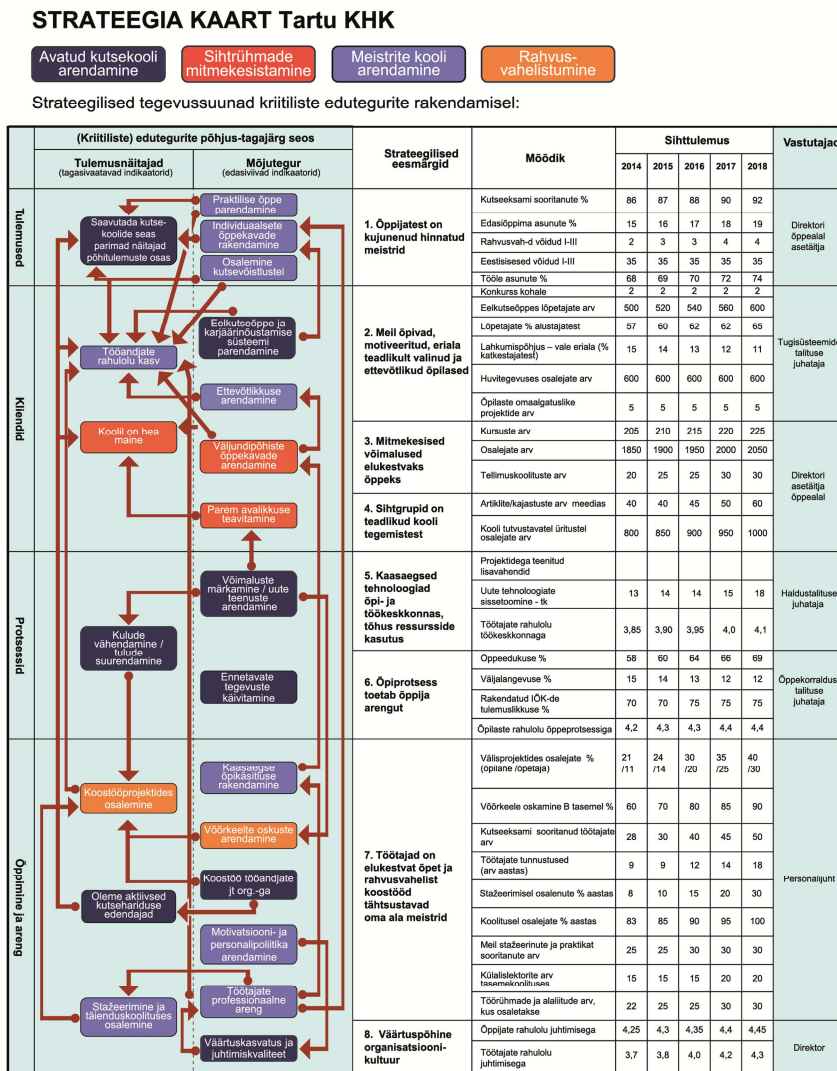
STRATEEGIA KAART Tartu KHK

Avatud kutsekooli arendamine

Sihtrühmade mitmekesistamine

Meistrite kooli arendamine

Rahvusvahelistumine

Strateegilised tegevussuunad kriitiliste edutegurite rakendamisel:

(Kriitiliste) edutegurite põhjus-tagajärg seos

Tulemusnäitajad (tagasivaatavad indikaatorid)

Mõjutegur (edasiviivad indikaatorid)

Tulemused

Saavutada kutsekoolide seas parimad näitajad põhitulemuste osas

Praktilise õppe parendamine

Individuaalsete õppekavade rakendamine

Osalemine kutsevõistlustel

Kliendid

Tööandjate rahulolu kasv

Eelkutseõppe ja karjäärinõustamise süsteemi parendamine

Ettevõtlikkuse arendamine

Koolil on hea maine

Väljundipõhiste õppekavade arendamine

Parem avalikkuse teavitamine

Protsessid

Võimaluste märkamine / uute teenuste arendamine

Kulude vähendamine / tulude suurendamine

Ennetavate tegevuste käivitamine

Õppimine ja areng

Kaasaegse õpikäsitluse rakendamine

Koostööprojektides osalemine

Võõrkeelte oskuste arendamine

Koostöö tööandjate jt org.-ga

Oleme aktiivsed kutsehariduse edendajad

Motivatsiooni- ja personalipoliitika arendamine

Töötajate professionaalne areng

Stažeerimine ja täienduskoolituses osalemine

Väärtuskasvatus ja juhtimiskvaliteet

| Strateegilised eesmärgid | Mõõdik | 2014 | 2015 | 2016 | 2017 | 2018 | Vastutajad |
|---|---|---|---|---|---|---|---|
| 1. Õppijatest on kujunenud hinnatud meistrid | Kutseeksami sooritanute % | 86 | 87 | 88 | 90 | 92 | Direktori õppealal asetäitja |
| | Edasiõppima asunute % | 15 | 16 | 17 | 18 | 19 | |
| | Rahvusvah-d võidud I-III | 2 | 3 | 3 | 4 | 4 | |
| | Eestisisesed võidud I-III | 35 | 35 | 35 | 35 | 35 | |
| | Tööle asunute % | 68 | 69 | 70 | 72 | 74 | |
| 2. Meil õpivad, motiveeritud, eriala teadlikult valinud ja ettevõtlikud õpilased | Konkurss kohale | 2 | 2 | 2 | 2 | 2 | Tugisüsteemide talituse juhataja |
| | Eelkutseõppes lõpetajate arv | 500 | 520 | 540 | 560 | 600 | |
| | Lõpetajate % alustajatest | 57 | 60 | 62 | 62 | 65 | |
| | Lahkumispõhjus – vale eriala (% katkestajatest) | 15 | 14 | 13 | 12 | 11 | |
| | Huvitegevuses osalejate arv | 600 | 600 | 600 | 600 | 600 | |
| | Õpilaste omaalgatuslike projektide arv | 5 | 5 | 5 | 5 | 5 | |
| 3. Mitmekesised võimalused elukestvaks õppeks | Kursuste arv | 205 | 210 | 215 | 220 | 225 | Direktori asetäitja õppealal |
| | Osalejate arv | 1850 | 1900 | 1950 | 2000 | 2050 | |
| | Tellimuskoolituste arv | 20 | 25 | 25 | 30 | 30 | |
| 4. Sihtgrupid on teadlikud kooli tegemistest | Artiklite/kajastuste arv meedias | 40 | 40 | 45 | 50 | 60 | |
| | Kooli tutvustavatel üritustel osalejate arv | 800 | 850 | 900 | 950 | 1000 | |
| 5. Kaasaegsed tehnoloogiad õpi- ja töökeskkonnas, tõhus ressursside kasutus | Projektidega teenitud lisavahendid | | | | | | Haldustalituse juhataja |
| | Uute tehnoloogiate sissetoomine - tk | 13 | 14 | 14 | 15 | 18 | |
| | Töötajate rahulolu töökeskkonnaga | 3,85 | 3,90 | 3,95 | 4,0 | 4,1 | |
| 6. Õpiprotsess toetab õppija arengut | Oppeedukuse % | 58 | 60 | 64 | 66 | 69 | Õppekorralduse talituse juhataja |
| | Väljalangevuse % | 15 | 14 | 13 | 12 | 12 | |
| | Rakendatud IÕK-de tulemuslikkuse % | 70 | 70 | 75 | 75 | 75 | |
| | Õpilaste rahulolu õppeprotsessiga | 4,2 | 4,3 | 4,3 | 4,4 | 4,4 | |
| 7. Töötajad on elukestvat õpet ja rahvusvahelist koostööd tähtsustavad oma ala meistrid | Välisprojektides osalejate % (õpilane /õpetaja) | 21 /11 | 24 /14 | 30 /20 | 35 /25 | 40 /30 | Personalijuht |
| | Võõrkeele oskamine B tasemel % | 60 | 70 | 80 | 85 | 90 | |
| | Kutseeksami sooritanud töötajate arv | 28 | 30 | 40 | 45 | 50 | |
| | Töötajate tunnustused (arv aastas) | 9 | 9 | 12 | 14 | 18 | |
| | Stažeerimisel osalenute % aastas | 8 | 10 | 15 | 20 | 30 | |
| | Koolitusel osalejate % aastas | 83 | 85 | 90 | 95 | 100 | |
| | Meil stažeerinute ja praktikat sooritanute arv | 25 | 25 | 30 | 30 | 30 | |
| | Külalislektorite arv tasemekoolituses | 15 | 15 | 15 | 20 | 20 | |
| | Töörühmade ja alaliitude arv, kus osaletakse | 22 | 25 | 25 | 30 | 30 | |
| 8. Väärtuspõhine organisatsioonikultuur | Õppijate rahulolu juhtimisega | 4,25 | 4,3 | 4,35 | 4,4 | 4,45 | Direktor |
| | Töötajate rahulolu juhtimisega | 3,7 | 3,8 | 4,0 | 4,2 | 4,3 | |